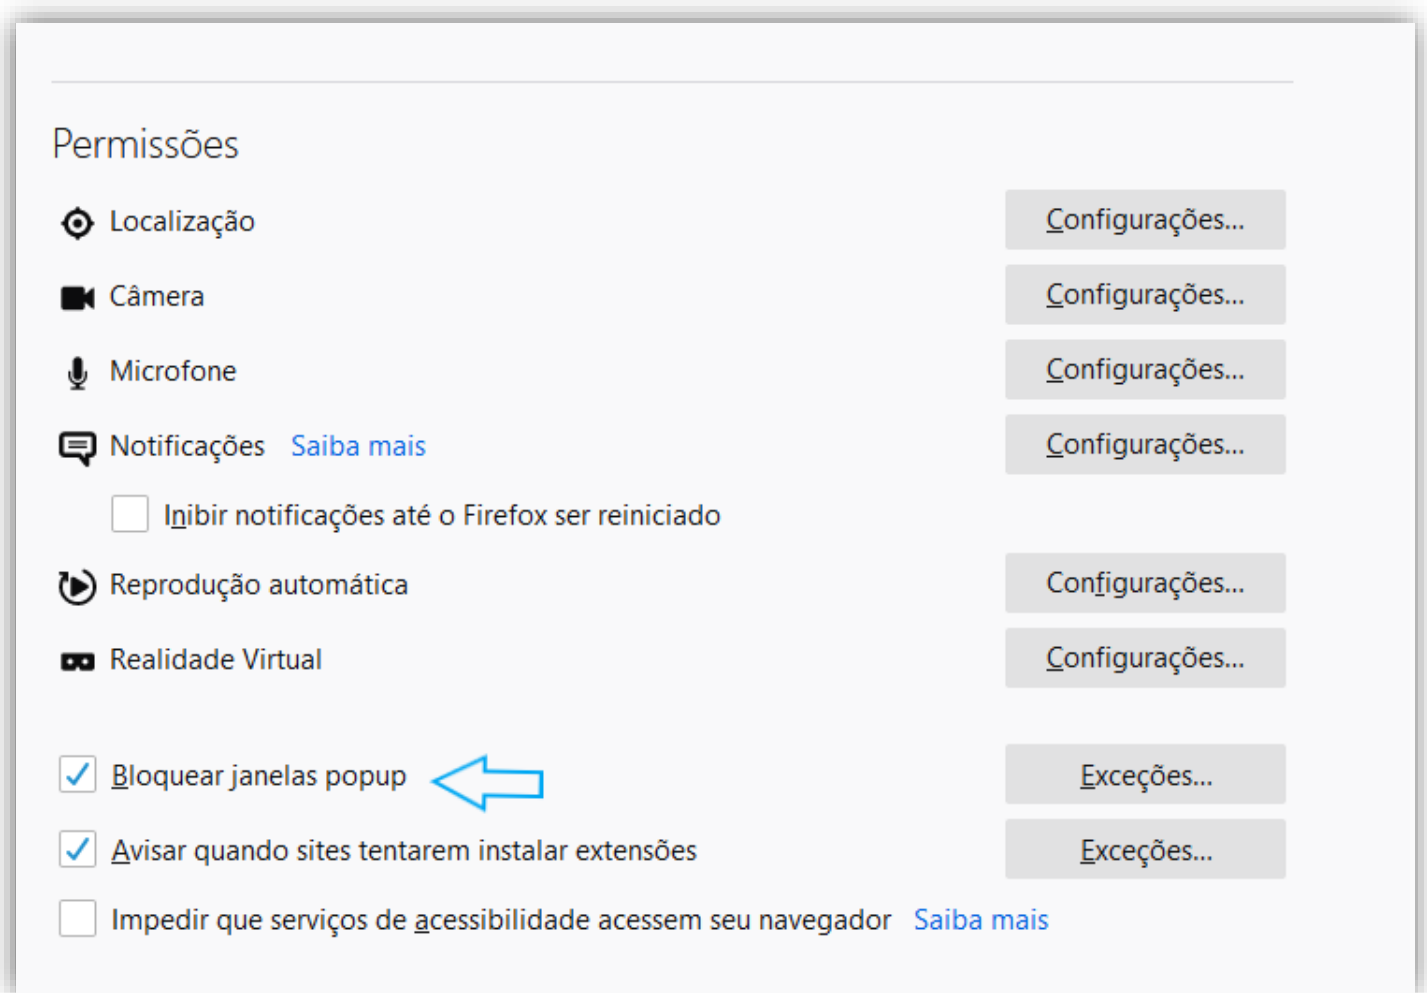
Permissões

Localização Configurações...

Câmera Configurações...

Microfone Configurações...

Notificações Saiba mais Configurações...

Inibir notificações até o Firefox ser reiniciado

Reprodução automática Configurações...

Realidade Virtual Configurações...

Bloquear janelas popup Exceções...

Avisar quando sites tentarem instalar extensões Exceções...

Impedir que serviços de acessibilidade acessem seu navegador Saiba mais